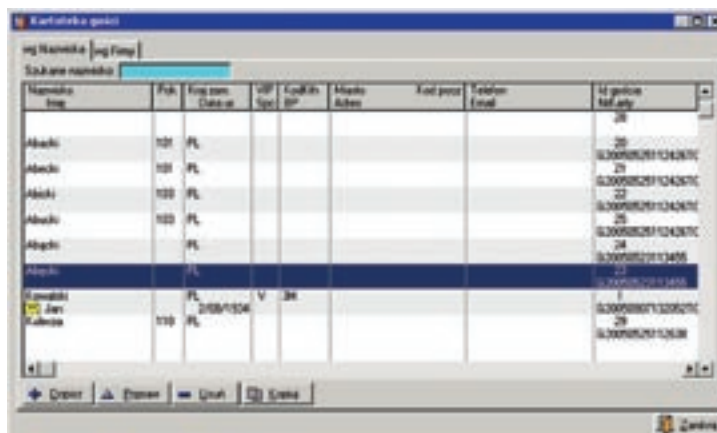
Kartoteka gości

wg Nazwiska | wg Firmy

Szukane nazwisko:

| Nazwisko Imię | Pok | Kraj pam. Data ur. | VIP Spc | KodKh BP | Miasto Adres | Kod pocz | Telefon Email | Id gościa Nr karty |
|---|---|---|---|---|---|---|---|---|
| | | | | | | | | 28 |
| Abacki | 101 | PL | | | | | | 20 G200505291124267C |
| Abacki | 101 | PL | | | | | | 21 G200505291124267C |
| Abacki | 100 | PL | | | | | | 22 G200505291124267C |
| Abacki | 100 | PL | | | | | | 25 G200505291124267C |
| Abacki | | PL | | | | | | 24 G200505231013455 |
| Abacki | | PL | | | | | | 23 G200505231013455 |
| Kowalski Jan | | PL 2/09/1934 | V | 3H | | | | 1 G200505071320525C |
| Kalecza | 110 | PL | | | | | | 29 G200505291126308 |

Dopisz | Popraw | Usuń | Kopiuj

Zamknij